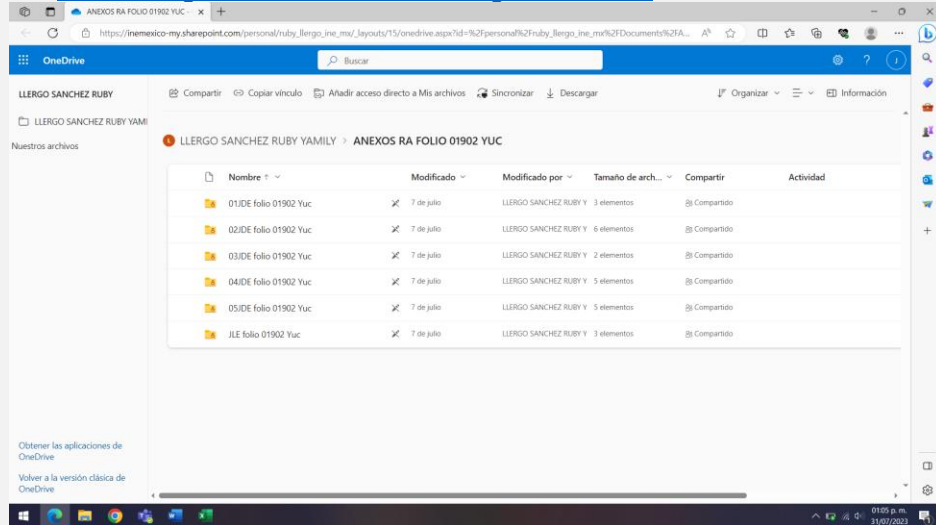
ANEXOS RA FOLIO 01902 YUC - ×

https://inemexico-my.sharepoint.com/personal/ruby_llergo_ine_mx/_layouts/15/onedrive.aspx?id=%2Fpersonal%2Fruby_llergo_ine_mx%2FDocuments%2FA...

OneDrive

Buscar

LLERGO SANCHEZ RUBY

LLERGO SANCHEZ RUBY YAMI

Nuestros archivos

Compartir Copiar vínculo Añadir acceso directo a Mis archivos Sincronizar Descargar

Organizar Información

LLERGO SANCHEZ RUBY YAMILY > ANEXOS RA FOLIO 01902 YUC

| Nombre ↑ | Modificado | Modificado por | Tamaño de arch... | Compartir | Actividad |
|---|---|---|---|---|---|
| 01JDE folio 01902 Yuc | 7 de julio | LLERGO SANCHEZ RUBY Y | 3 elementos | Compartido | |
| 02JDE folio 01902 Yuc | 7 de julio | LLERGO SANCHEZ RUBY Y | 6 elementos | Compartido | |
| 03JDE folio 01902 Yuc | 7 de julio | LLERGO SANCHEZ RUBY Y | 2 elementos | Compartido | |
| 04JDE folio 01902 Yuc | 7 de julio | LLERGO SANCHEZ RUBY Y | 5 elementos | Compartido | |
| 05JDE folio 01902 Yuc | 7 de julio | LLERGO SANCHEZ RUBY Y | 5 elementos | Compartido | |
| JLE folio 01902 Yuc | 7 de julio | LLERGO SANCHEZ RUBY Y | 3 elementos | Compartido | |

Obtener las aplicaciones de OneDrive

Volver a la versión clásica de OneDrive

01:05 p. m.
31/07/2023